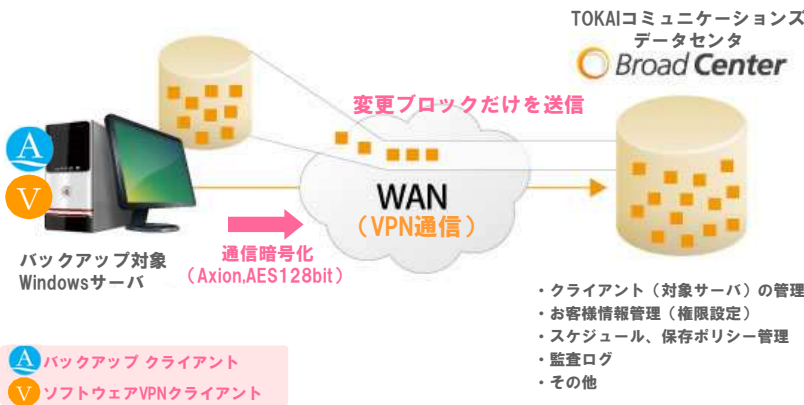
TOKAIコミュニケーションズ
データセンタ
Broad Center

変更ブロックだけを送信

A
V

WAN
（VPN通信）

通信暗号化
（Axion,AES128bit）

バックアップ対象
Windowsサーバ

・クライアント（対象サーバ）の管理
・お客様情報管理（権限設定）
・スケジュール、保存ポリシー管理
・監査ログ
・その他

A バックアップ クライアント
V ソフトウェアVPNクライアント